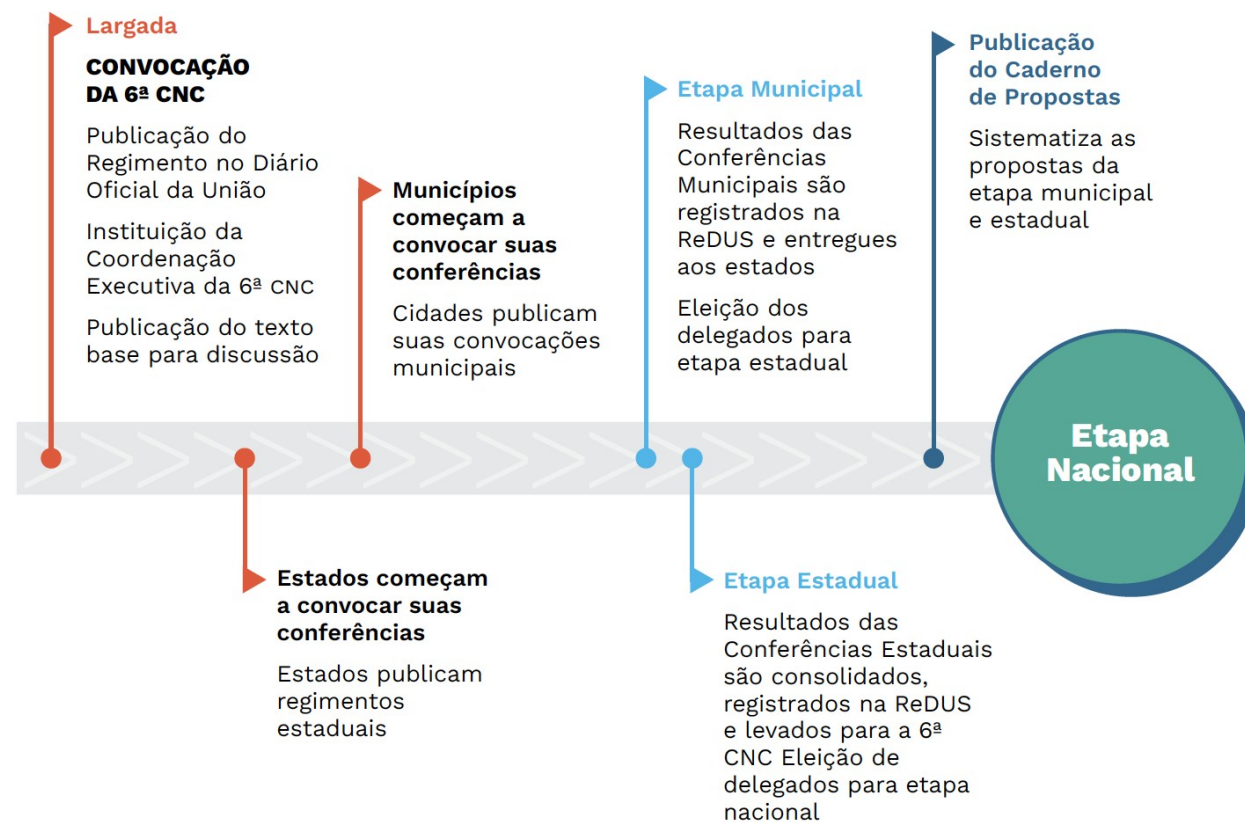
Largada

CONVOCAÇÃO DA 6ª CNC

Publicação do Regimento no Diário Oficial da União

Instituição da Coordenação Executiva da 6ª CNC

Publicação do texto base para discussão

Estados começam a convocar suas conferências

Estados publicam regimentos estaduais

Municípios começam a convocar suas conferências

Cidades publicam suas convocações municipais

Etapa Municipal

Resultados das Conferências Municipais são registrados na ReDUS e entregues aos estados

Eleição dos delegados para etapa estadual

Etapa Estadual

Resultados das Conferências Estaduais são consolidados, registrados na ReDUS e levados para a 6ª CNC Eleição de delegados para etapa nacional

Publicação do Caderno de Propostas

Sistematiza as propostas da etapa municipal e estadual

Etapa Nacional